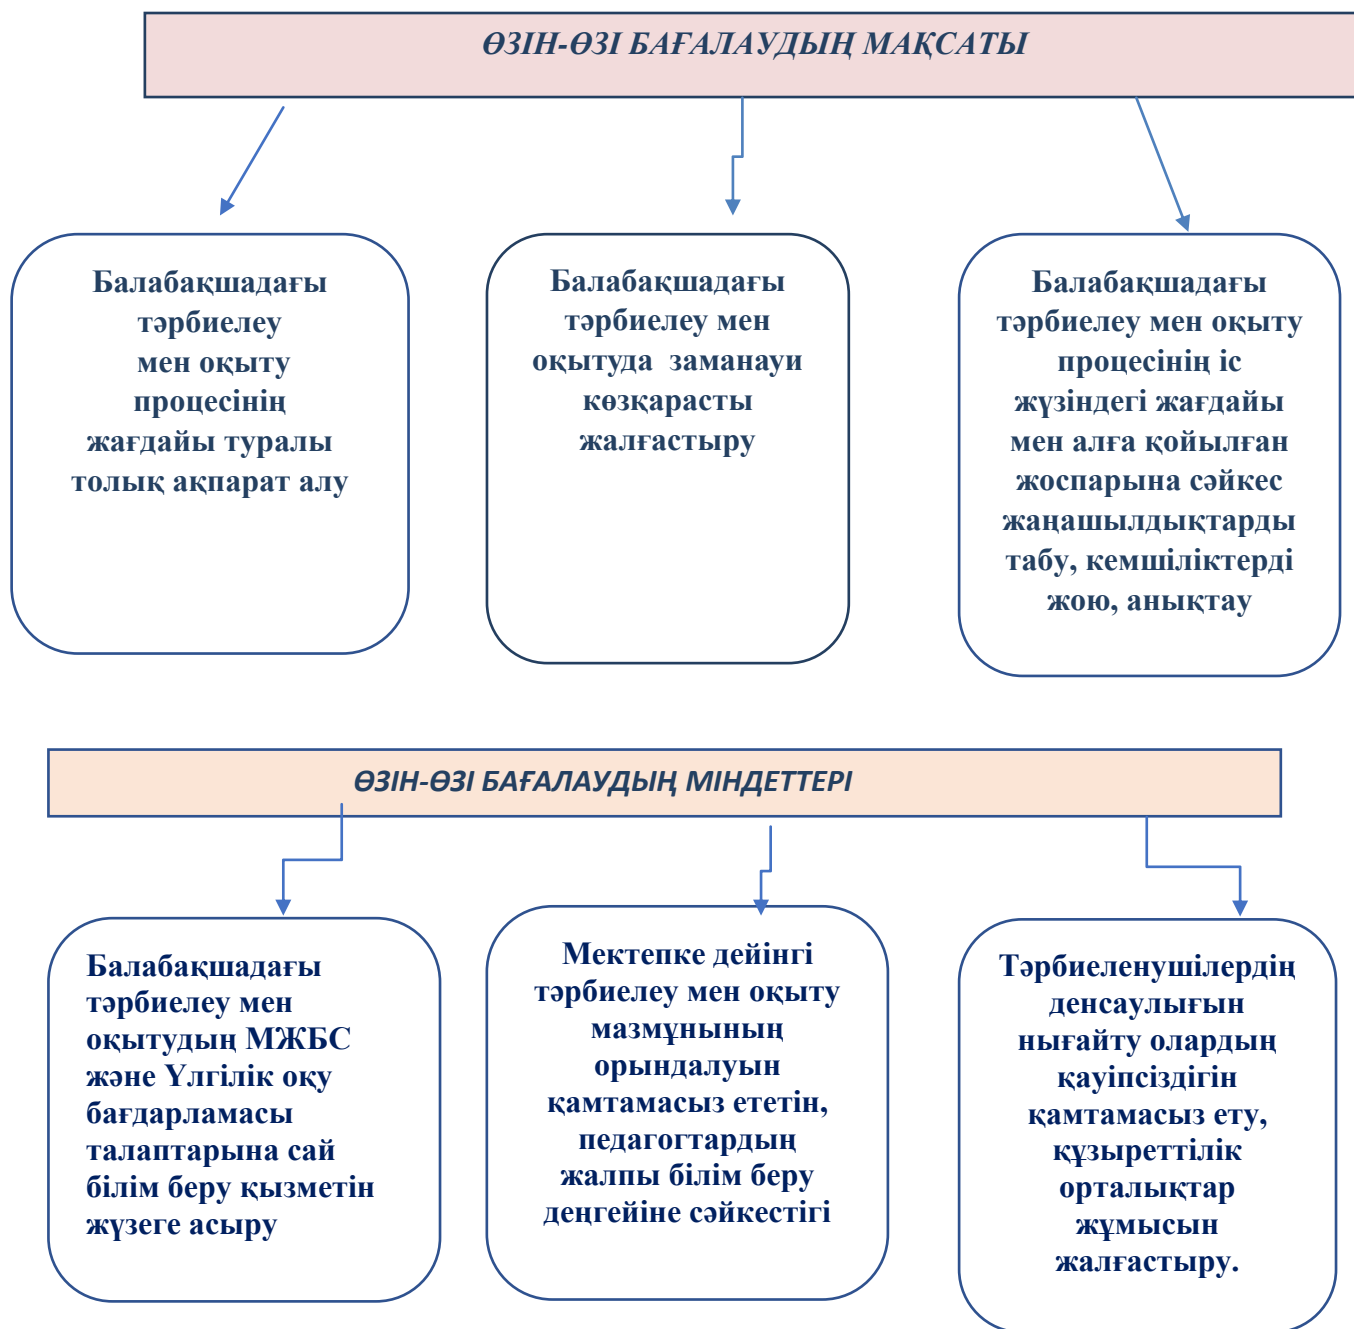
ӨЗІН-ӨЗІ БАҒАЛАУДЫҢ МАҚСАТЫ

Балабақшадағы тәрбиелеу мен оқыту процесінің жағдайы туралы толық ақпарат алу

Балабақшадағы тәрбиелеу мен оқытуда заманауи көзқарасты жалғастыру

Балабақшадағы тәрбиелеу мен оқыту процесінің іс жүзіндегі жағдайы мен алға қойылған жоспарына сәйкес жаңашылдықтарды табу, кемшіліктерді жою, анықтау

ӨЗІН-ӨЗІ БАҒАЛАУДЫҢ МІНДЕТТЕРІ

Балабақшадағы тәрбиелеу мен оқытудың МЖБС және Үлгілік оқу бағдарламасы талаптарына сай білім беру қызметін жүзеге асыру

Мектепке дейінгі тәрбиелеу мен оқыту мазмұнының орындалуын қамтамасыз ететін, педагогтардың жалпы білім беру деңгейіне сәйкестігі

Тәрбиеленушілердің денсаулығын нығайту олардың қауіпсіздігін қамтамасыз ету, құзыреттілік орталықтар жұмысын жалғастыру.